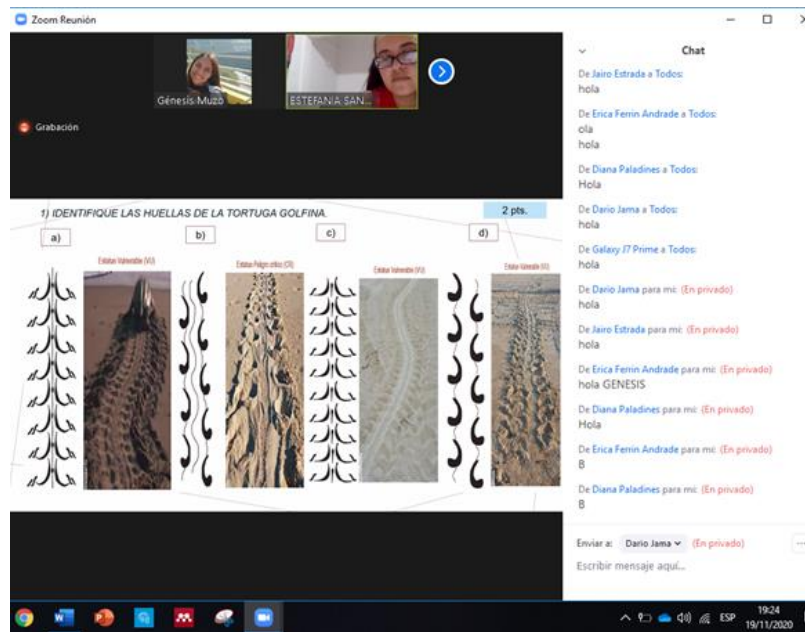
Zoom Reunión

Génesis Muzo
ESTEFANIA SAN...

Grabación

1) IDENTIFIQUE LAS HUELLAS DE LA TORTUGA GOLFINA.
2 pts.

a)
b)
c)
d)

Estatus Vulnerable (VU)
Estatus Peligro crítico (CR)
Estatus Vulnerable (VU)
Estatus Vulnerable (VU)

Chat

De Jairo Estrada a Todos:
hola

De Erica Ferrin Andrade a Todos:
ola
hola

De Diana Paladines a Todos:
Hola

De Dario Jama a Todos:
hola

De Galaxy J7 Prime a Todos:
hola

De Dario Jama para mí: (En privado)
hola

De Jairo Estrada para mí: (En privado)
hola

De Erica Ferrin Andrade para mí: (En privado)
hola GENESIS

De Diana Paladines para mí: (En privado)
Hola

De Erica Ferrin Andrade para mí: (En privado)
B

De Diana Paladines para mí: (En privado)
B

Enviar a: Dario Jama (En privado)
Escribir mensaje aquí...

ESP
19:24
19/11/2020